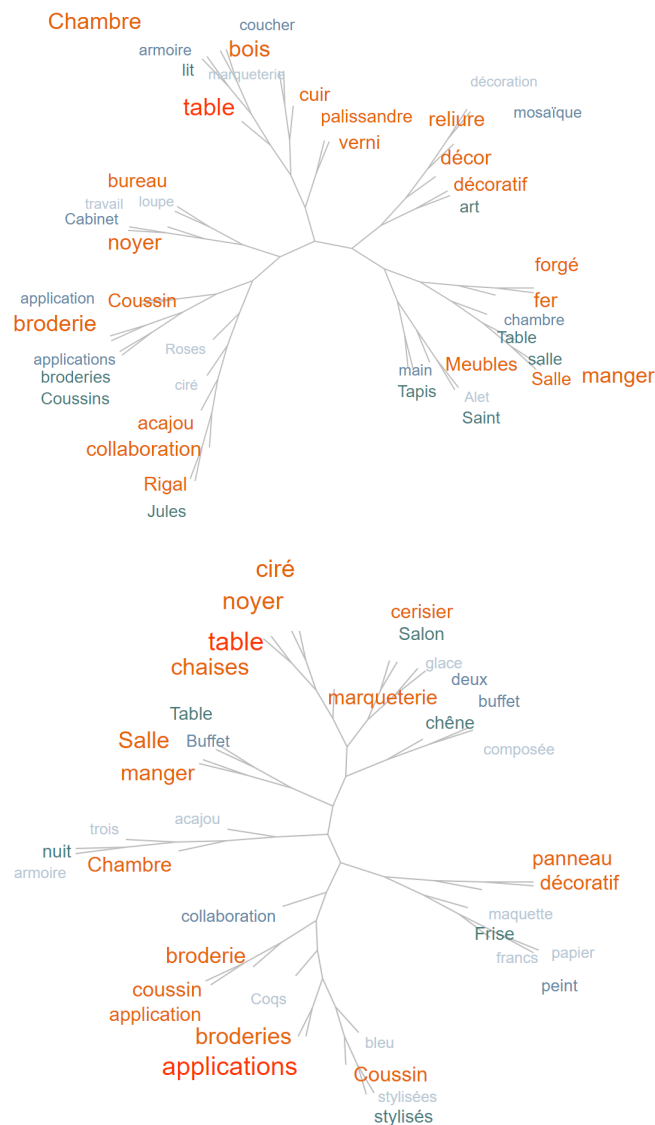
Chambre
coucher
armoire
bois
lit
marqueterie
table
cuir
palissandre
verni
décoration
mosaïque
reliure
décor
décoratif
art
bureau
travail
loupe
Cabinet
noyer
forgé
application
Coussin
fer
broderie
chambre
Table
applications
Roses
salle
broderies
main
Meubles
manger
Coussins
Salle
Tapis
ciré
Alet
Saint
acajou
collaboration
Rigal
Jules

ciré
noyer
cerisier
Salon
table
chaises
glace
deux
marqueterie
buffet
Table
chêne
Salle
Buffet
composée
manger
acajou
trois
nuit
Chambre
armoire
panneau
décoratif
collaboration
maquette
Frise
papier
broderie
francs
peint
coussin
Coqs
application
broderies
bleu
applications
Coussin
stylisées
stylisés